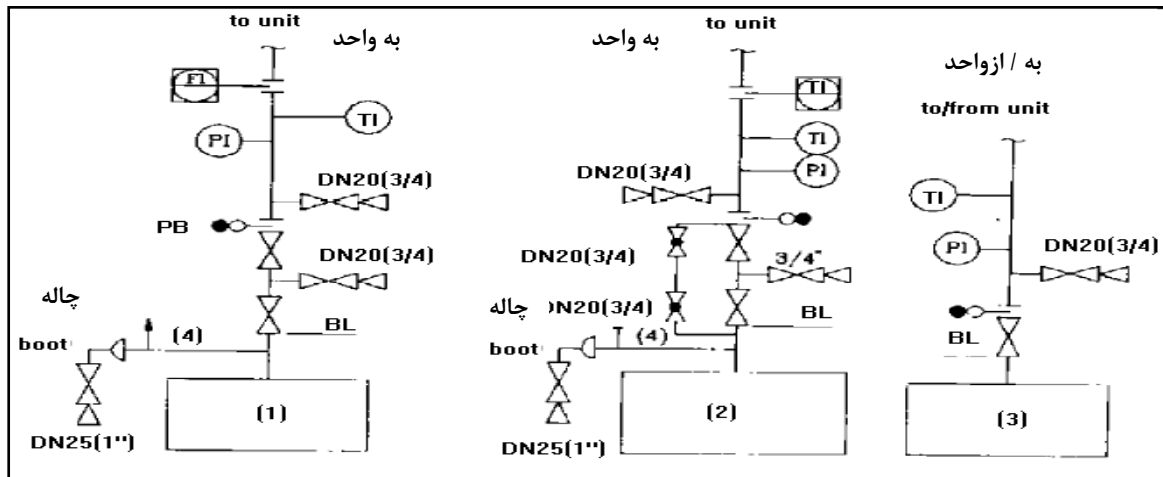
to unit
به واحد
FI
TI
PI
DN20(3/4)
PB
DN20(3/4)
چاله
boot
(4)
BL
(1)
DN25(1")

به واحد
to unit
TI
TI
PI
DN20(3/4)
DN20(3/4)
3/4"
چاله
DN20(3/4)
BL
boot
(4)
(2)
DN25(1")

به / ازواحد
to/from unit
TI
PI
DN20(3/4)
BL
(3)